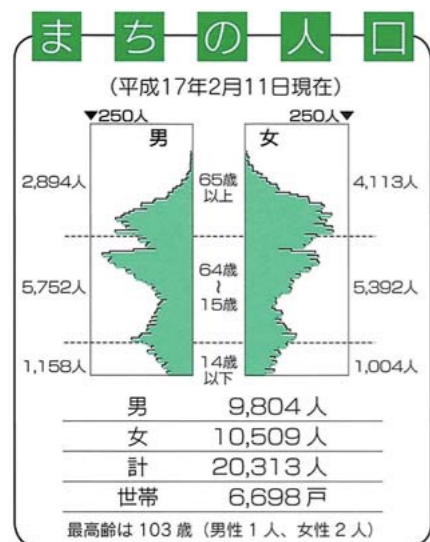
まちの人口

(平成17年2月11日現在)

▼250人

男

250人▼

女

2,894人

65歳以上

4,113人

5,752人

64歳
~
15歳

5,392人

1,158人

14歳以下

1,004人

| | |
|---|---|
| 男 | 9,804人 |
| 女 | 10,509人 |
| 計 | 20,313人 |
| 世帯 | 6,698戸 |

最高齢は103歳(男性1人、女性2人)